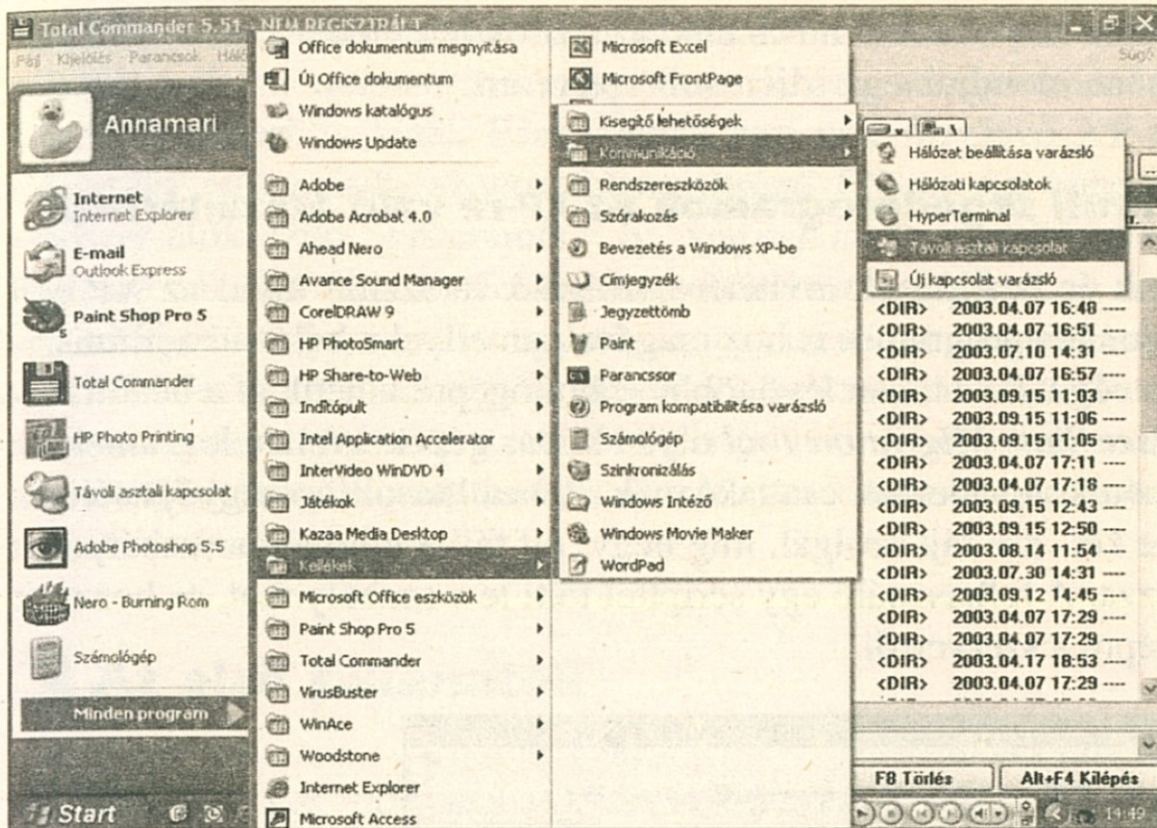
Total Commander 5.51 - NEM REGISZTRÁLT
Fájl Kijelölés Parancsok Hál
Súgó

Annamari

Internet
Internet Explorer
E-mail
Outlook Express
Paint Shop Pro 5
Total Commander
HP Photo Printing
Távoli asztali kapcsolat
Adobe Photoshop 5.5
Nero - Burning Rom
Számológép
Minden program

Office dokumentum megnyitása
Új Office dokumentum
Windows katalógus
Windows Update
Adobe
Adobe Acrobat 4.0
Ahead Nero
Avance Sound Manager
CorelDRAW 9
HP PhotoSmart
HP Share-to-Web
Indítópult
Intel Application Accelerator
InterVideo WinDVD 4
Játékok
Kazaa Media Desktop
Kellékek
Microsoft Office eszközök
Paint Shop Pro 5
Total Commander
VirusBuster
WinAce
Woodstone
Internet Explorer
Microsoft Access

Microsoft Excel
Microsoft FrontPage
Kisegítő lehetőségek
Kommunikáció
Rendszereszközök
Szórakozás
Bevezetés a Windows XP-be
Címjegyzék
Jegyzettömb
Paint
Parancssor
Program kompatibilitása varázsló
Számológép
Szinkronizálás
Windows Intéző
Windows Movie Maker
WordPad

Hálózat beállítása varázsló
Hálózati kapcsolatok
HyperTerminal
Távoli asztali kapcsolat
Új kapcsolat varázsló

| | |
|---|---|
| <DIR> | 2003.04.07 16:48 ---- |
| <DIR> | 2003.04.07 16:51 ---- |
| <DIR> | 2003.07.10 14:31 ---- |
| <DIR> | 2003.04.07 16:57 ---- |
| <DIR> | 2003.09.15 11:03 ---- |
| <DIR> | 2003.09.15 11:06 ---- |
| <DIR> | 2003.09.15 11:05 ---- |
| <DIR> | 2003.04.07 17:11 ---- |
| <DIR> | 2003.04.07 17:18 ---- |
| <DIR> | 2003.09.15 12:43 ---- |
| <DIR> | 2003.09.15 12:50 ---- |
| <DIR> | 2003.08.14 11:54 ---- |
| <DIR> | 2003.07.30 14:31 ---- |
| <DIR> | 2003.09.12 14:45 ---- |
| <DIR> | 2003.04.07 17:29 ---- |
| <DIR> | 2003.04.07 17:29 ---- |
| <DIR> | 2003.04.17 18:53 ---- |
| <DIR> | 2003.04.07 17:29 ---- |

F8 Törlés
Alt+F4 Kilépés
Start
14:49